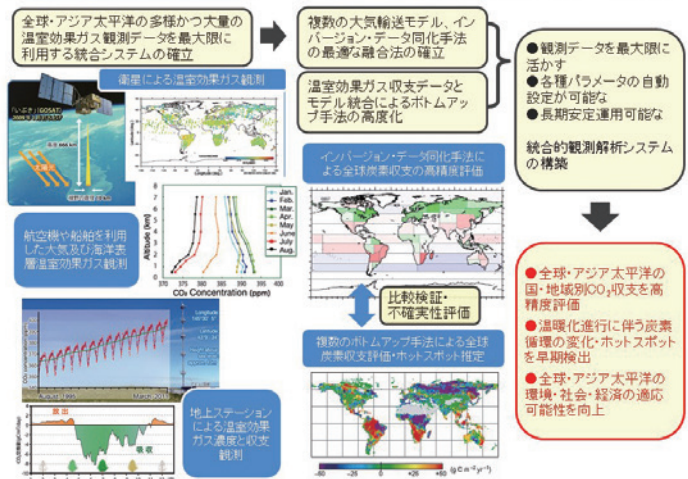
全球・アジア太平洋の多様かつ大量の温室効果ガス観測データを最大限に利用する統合システムの確立

複数の大気輸送モデル、インバージョン・データ同化手法の最適な融合法の確立

温室効果ガス収支データとモデル統合によるボトムアップ手法の高度化

●観測データを最大限に活かす
●各種パラメータの自動設定が可能な
●長期安定運用可能な

統合的観測解析システムの構築

衛星による温室効果ガス観測

「いぶき」(GOSAT)

航空機や船舶を利用した大気及び海洋表層温室効果ガス観測

Jan.
Feb.
Mar.
Apr.
May
June
July
Aug.

Altitude (km)

CO₂ Concentration (ppm)

インバージョン・データ同化手法による全球炭素収支の高精度評価

比較検証・不確実性評価

複数のボトムアップ手法による全球炭素収支評価・ホットスポット推定

地上ステーションによる温室効果ガス濃度と収支観測

放出

吸収

●全球・アジア太平洋の国・地域別$CO_2$収支を高精度評価
●温暖化進行に伴う炭素循環の変化・ホットスポットを早期検出
●全球・アジア太平洋の環境・社会・経済の適応可能性を向上

$(gC\,m^{-2}\,yr^{-1})$